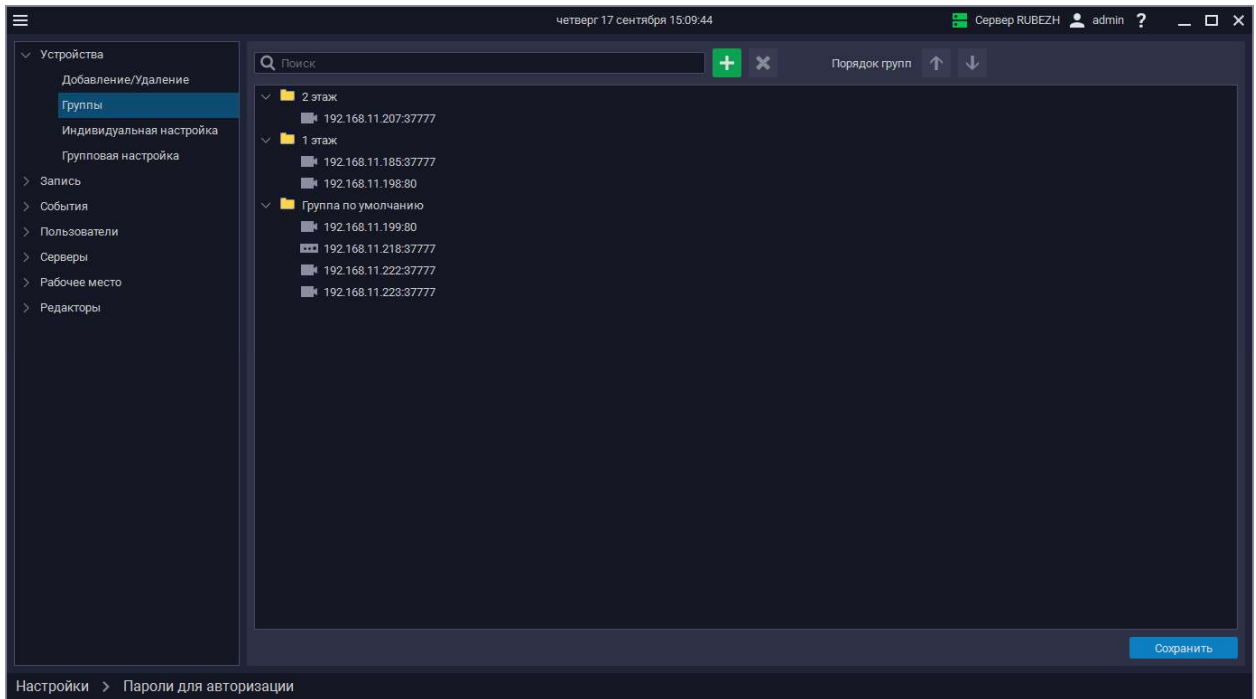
четверг 17 сентября 15:09:44

Сервер RUBEZH admin ?

Устройства
Добавление/Удаление
Группы
Индивидуальная настройка
Групповая настройка
Запись
События
Пользователи
Серверы
Рабочее место
Редакторы

Поиск

Порядок групп

2 этаж
192.168.11.207:37777
1 этаж
192.168.11.185:37777
192.168.11.198:80
Группа по умолчанию
192.168.11.199:80
192.168.11.218:37777
192.168.11.222:37777
192.168.11.223:37777

Сохранить

Настройки > Пароли для авторизации